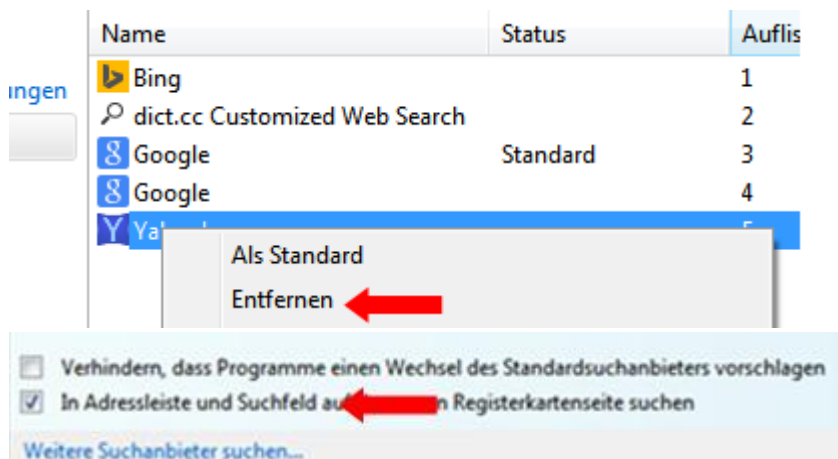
ungen

| Name | Status | Auflis |
|---|---|---|
| Bing | | 1 |
| dict.cc Customized Web Search | | 2 |
| Google | Standard | 3 |
| Google | | 4 |
| Ya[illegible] | | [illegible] |

Als Standard
Entfernen

Verhindern, dass Programme einen Wechsel des Standardsuchanbieters vorschlagen
In Adressleiste und Suchfeld au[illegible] Registerkartenseite suchen

Weitere Suchanbieter suchen...